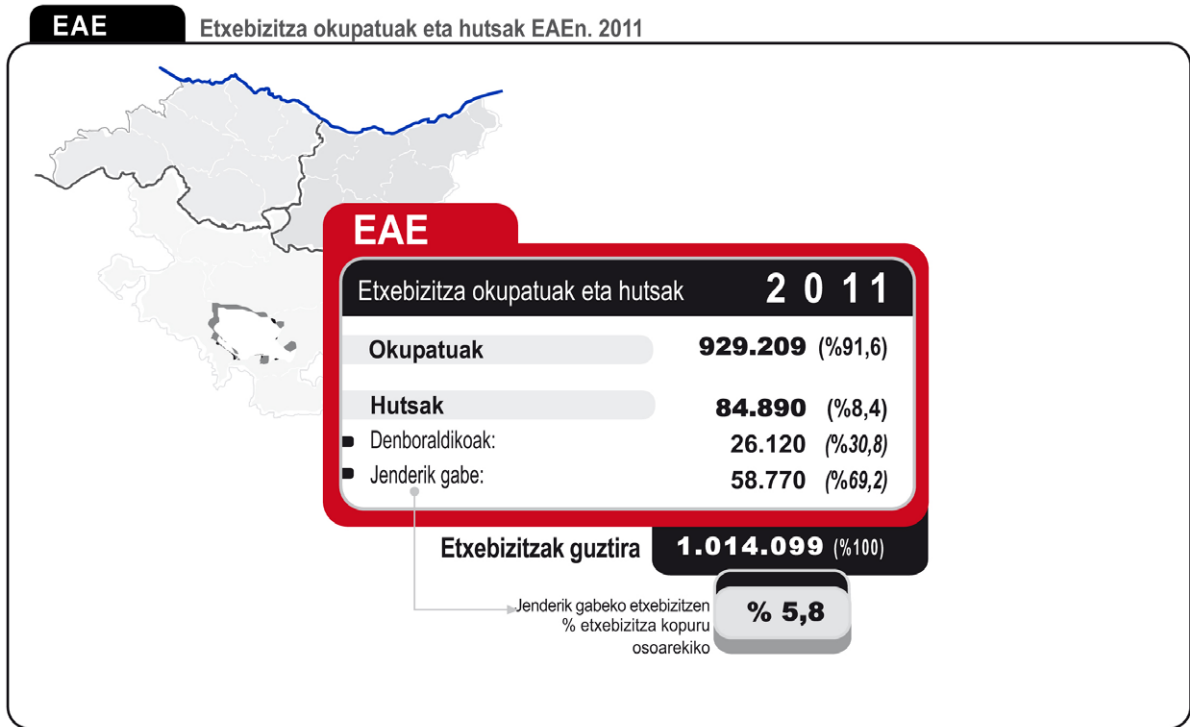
EAE

Etxebizitza okupatuak eta hutsak EAEn. 2011

EAE

Etxebizitza okupatuak eta hutsak 2 0 1 1

| | | |
|---|---|---|
| Okupatuak | 929.209 | (%91,6) |
| Hutsak | 84.890 | (%8,4) |
| Denboraldikoak: | 26.120 | (%30,8) |
| Jenderik gabe: | 58.770 | (%69,2) |

Etxebizitzak guztira 1.014.099 (%100)

Jenderik gabeko etxebizitzen % etxebizitza kopuru osoarekiko

% 5,8